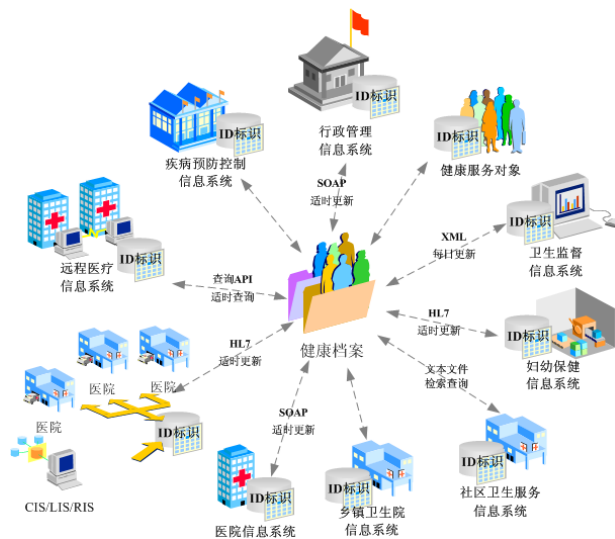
ID标识
行政管理
信息系统

ID标识
疾病预防控制
信息系统

ID标识
健康服务对象

SOAP
适时更新

ID标识
远程医疗
信息系统

XML
每日更新

ID标识
卫生监督
信息系统

查询API
适时查询

健康档案

HL7
适时更新

ID标识
妇幼保健
信息系统

HL7
适时更新

医院
医院
医院

ID标识

CIS/LIS/RIS

SOAP
适时更新

文本文件
检索查询

ID标识
医院信息系统

ID标识
乡镇卫生院
信息系统

ID标识
社区卫生服务
信息系统